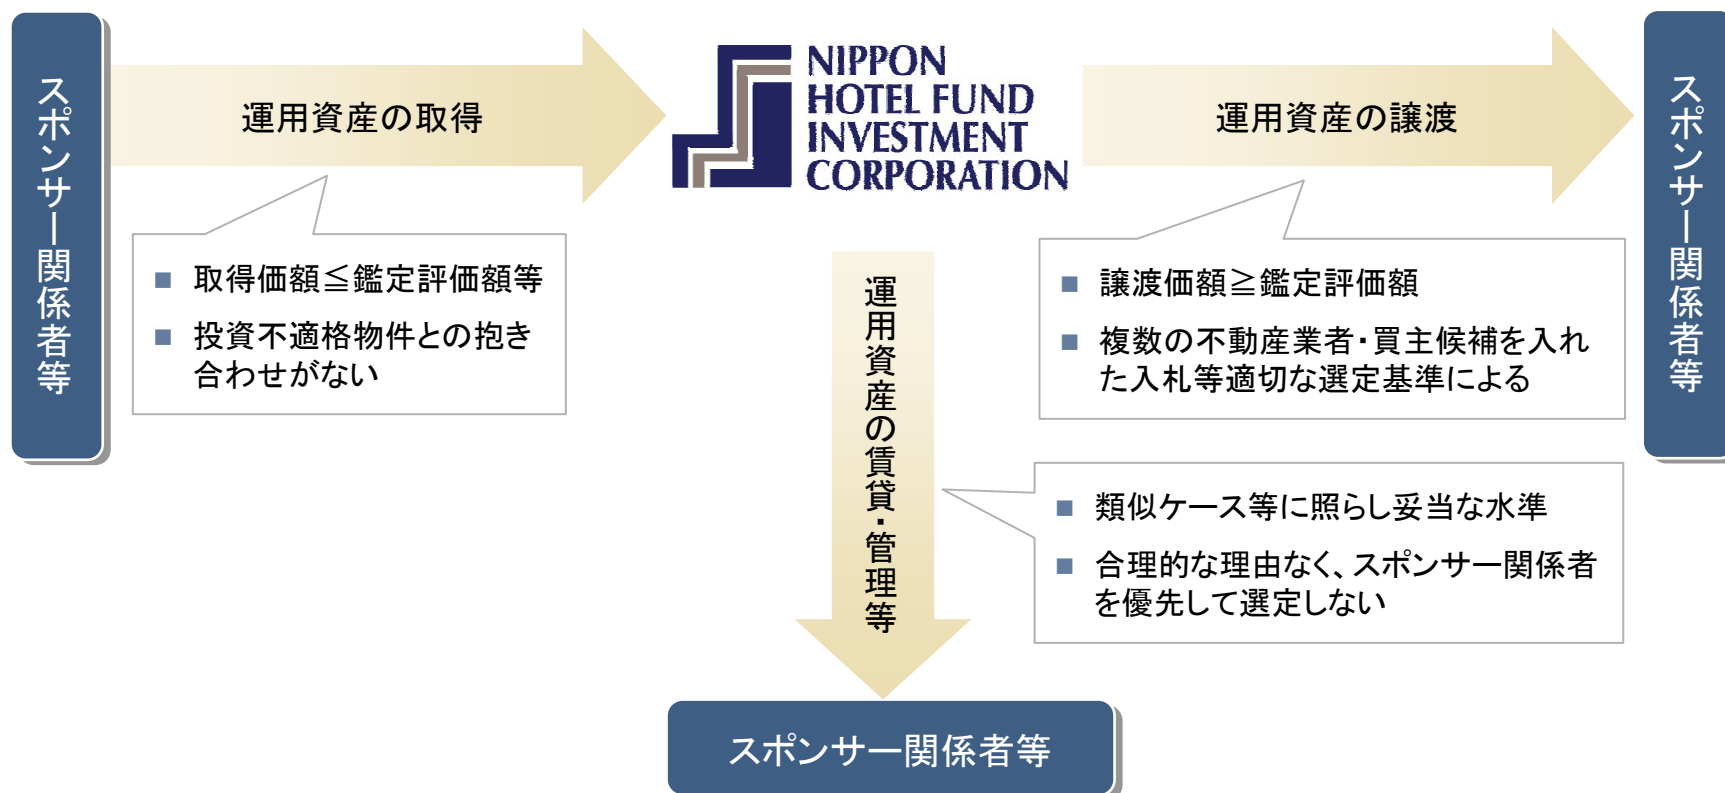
スポンサー関係者等

運用資産の取得

■ 取得価額≦鑑定評価額等

■ 投資不適格物件との抱き合わせがない

NIPPON HOTEL FUND INVESTMENT CORPORATION

運用資産の譲渡

■ 譲渡価額≧鑑定評価額

■ 複数の不動産業者・買主候補を入れた入札等適切な選定基準による

スポンサー関係者等

運用資産の賃貸・管理等

■ 類似ケース等に照らし妥当な水準

■ 合理的な理由なく、スポンサー関係者を優先して選定しない

スポンサー関係者等